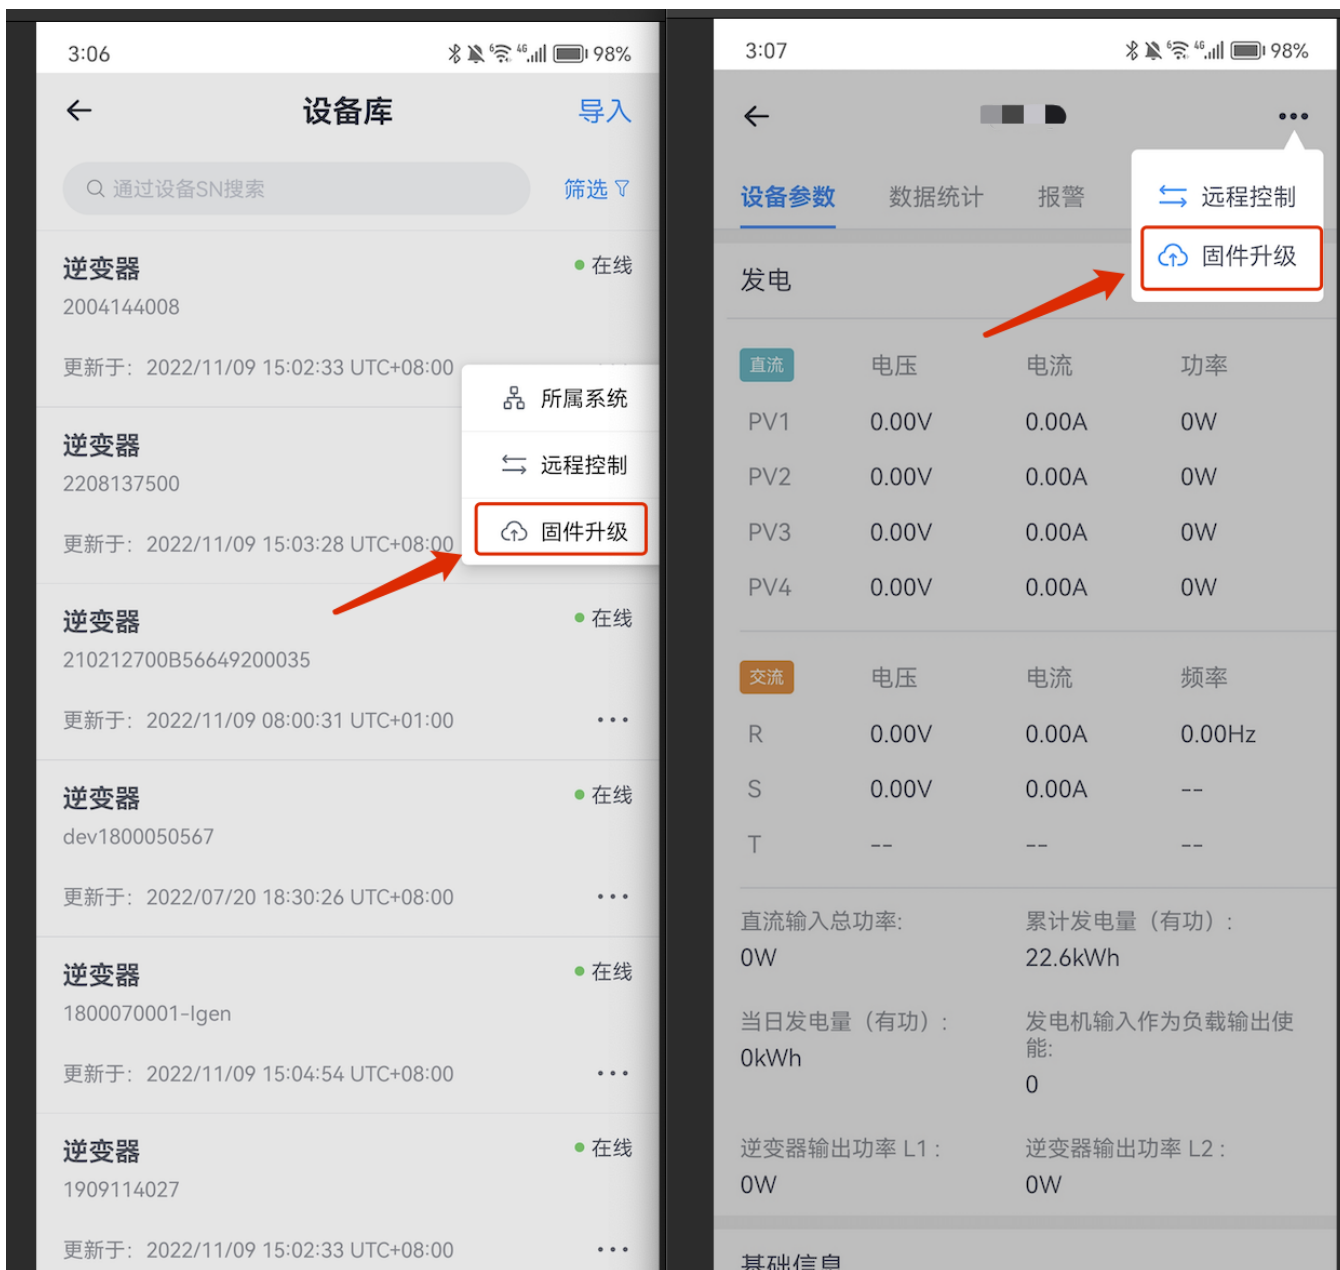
3:06 98%

设备库 导入

通过设备SN搜索 筛选

逆变器 在线
2004144008
更新于: 2022/11/09 15:02:33 UTC+08:00

所属系统
远程控制
固件升级

逆变器
2208137500
更新于: 2022/11/09 15:03:28 UTC+08:00

逆变器 在线
210212700B56649200035
更新于: 2022/11/09 08:00:31 UTC+01:00 ...

逆变器 在线
dev1800050567
更新于: 2022/07/20 18:30:26 UTC+08:00 ...

逆变器 在线
1800070001-lgen
更新于: 2022/11/09 15:04:54 UTC+08:00 ...

逆变器 在线
1909114027
更新于: 2022/11/09 15:02:33 UTC+08:00 ...

3:07 98%

设备参数 数据统计 报警

远程控制
固件升级

发电

| 直流 | 电压 | 电流 | 功率 |
|---|---|---|---|
| PV1 | 0.00V | 0.00A | 0W |
| PV2 | 0.00V | 0.00A | 0W |
| PV3 | 0.00V | 0.00A | 0W |
| PV4 | 0.00V | 0.00A | 0W |

| 交流 | 电压 | 电流 | 频率 |
|---|---|---|---|
| R | 0.00V | 0.00A | 0.00Hz |
| S | 0.00V | 0.00A | -- |
| T | -- | -- | -- |

直流输入总功率:
0W

累计发电量（有功）:
22.6kWh

当日发电量（有功）:
0kWh

发电机输入作为负载输出使能:
0

逆变器输出功率 L1:
0W

逆变器输出功率 L2:
0W

基础信息